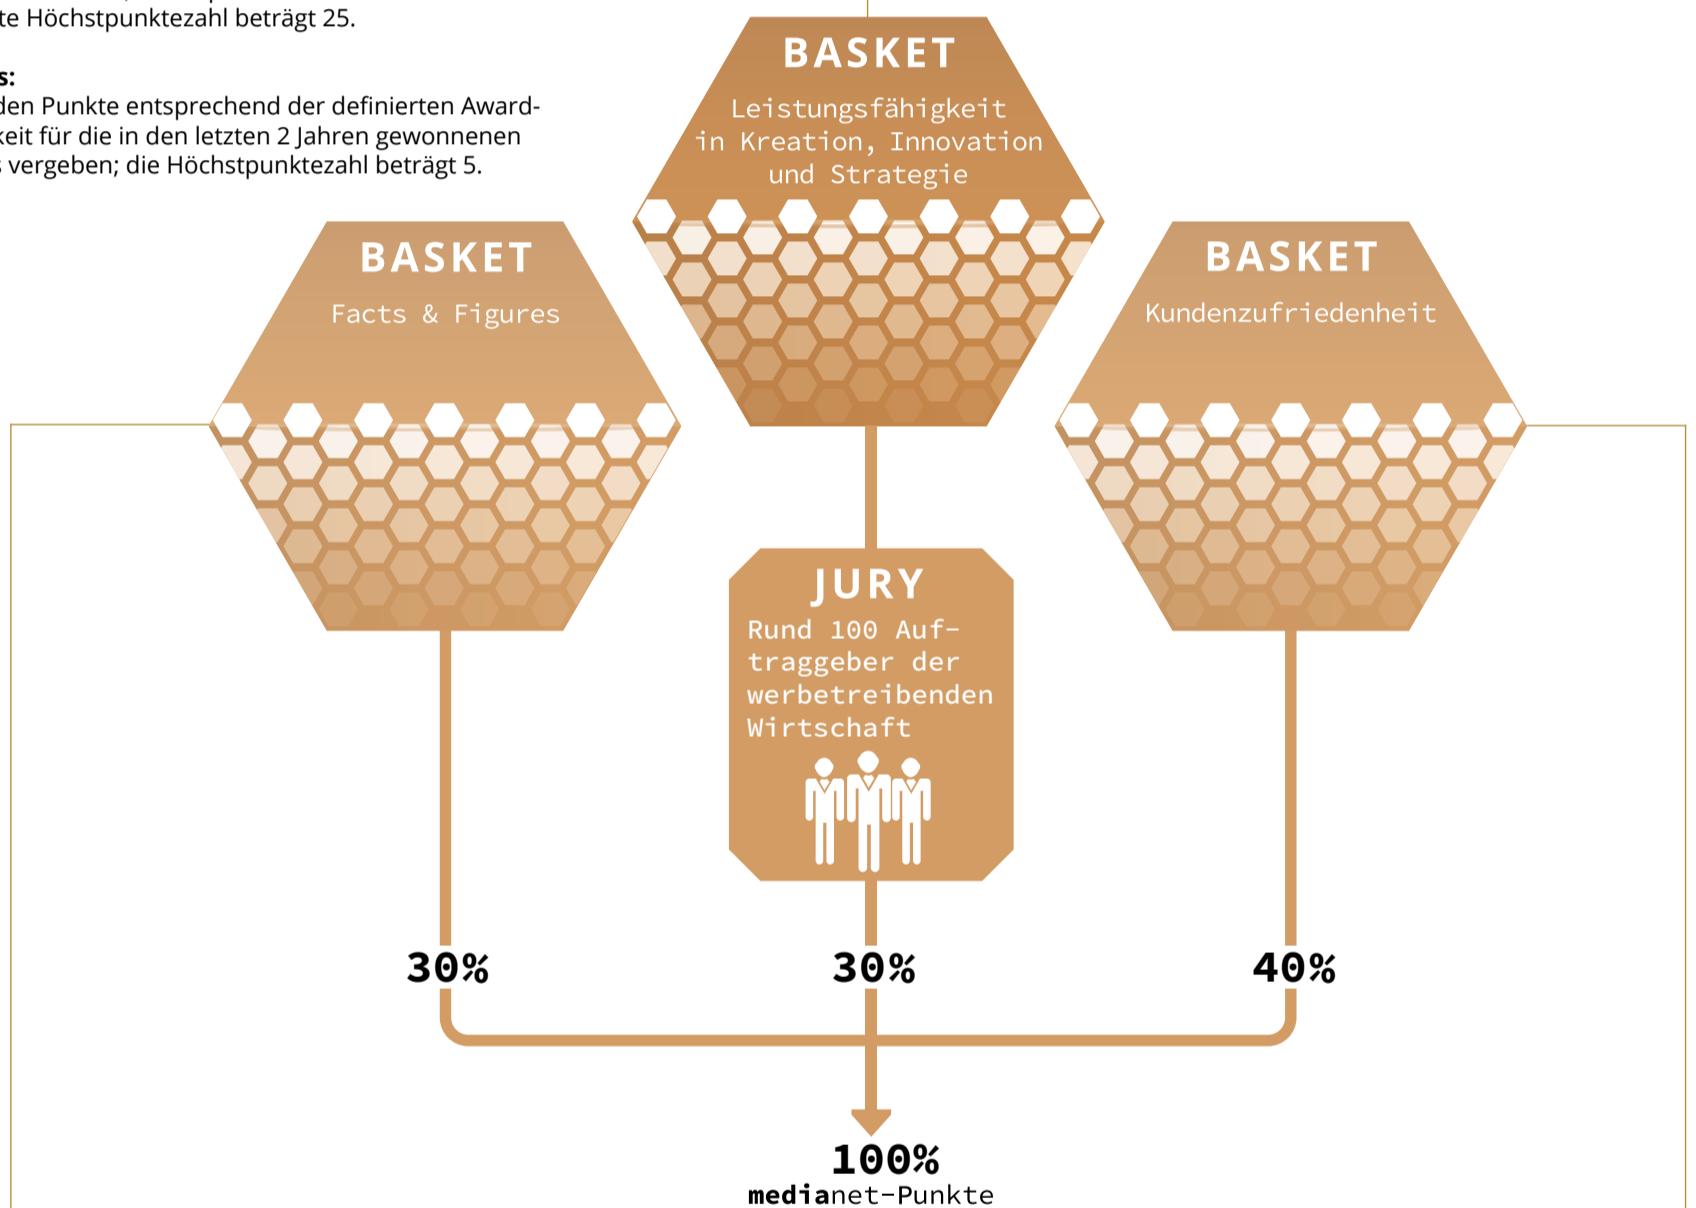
te Höchstpunktezahl beträgt 25.

s:
den Punkte entsprechend der definierten Award-keit für die in den letzten 2 Jahren gewonnenen s vergeben; die Höchstpunktezahl beträgt 5.

BASKET
Leistungsfähigkeit in Kreation, Innovation und Strategie

BASKET
Facts & Figures

BASKET
Kundenzufriedenheit

JURY
Rund 100 Auftraggeber der werbetreibenden Wirtschaft

30%

30%

40%

100%
medianet-Punkte